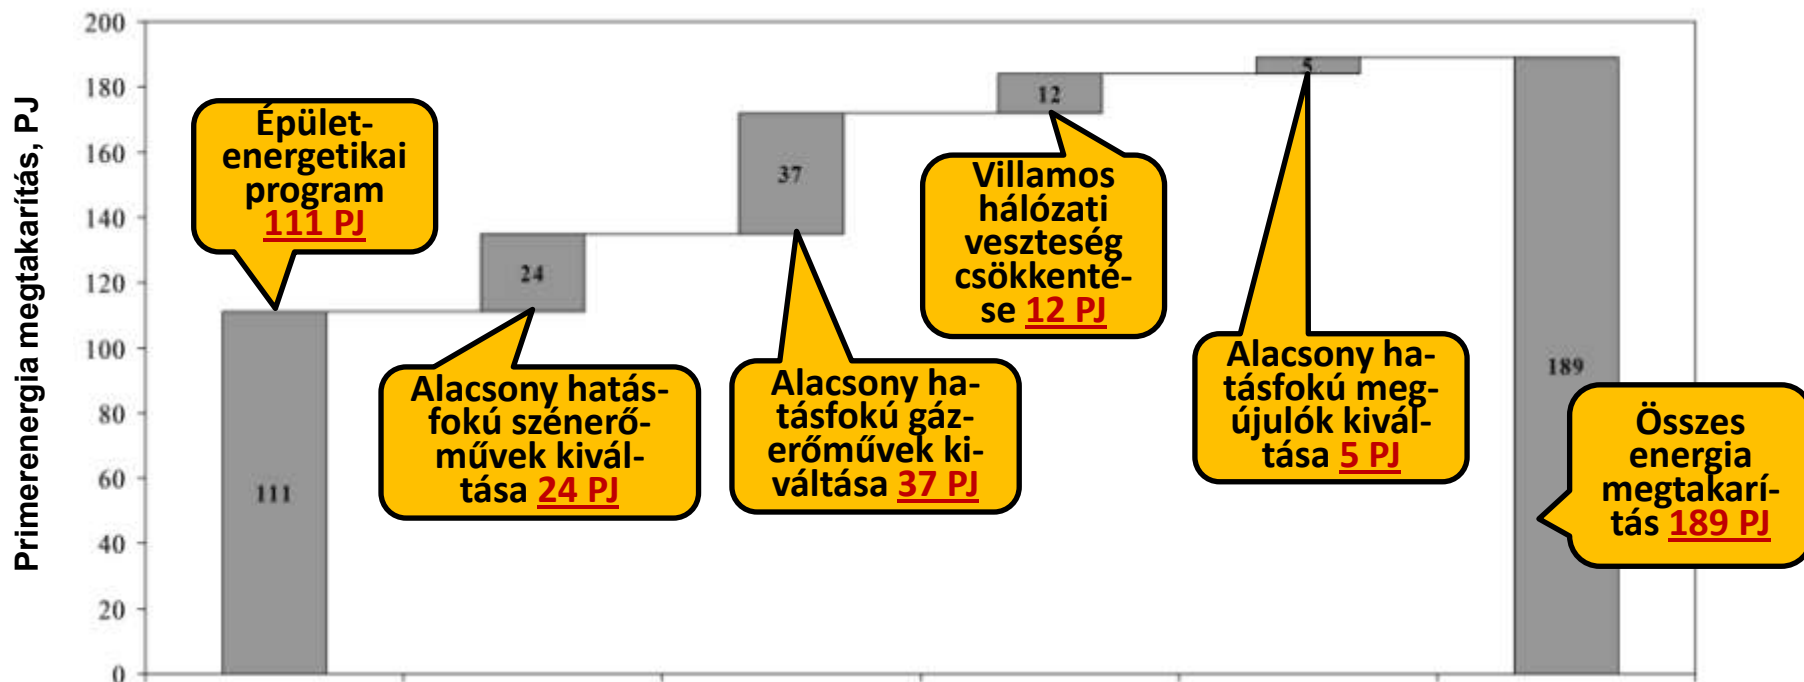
Primerenergia megtakarítás, PJ

200
180
160
140
120
100
80
60
40
20
0

111
24
37
12
5
189

Épületenergetikai program 111 PJ

Alacsony hatásfokú szénerőművek kiváltása 24 PJ

Alacsony hatásfokú gázerőművek kiváltása 37 PJ

Villamos hálózati veszteség csökkentése 12 PJ

Alacsony hatásfokú megújulók kiváltása 5 PJ

Összes energia megtakarítás 189 PJ